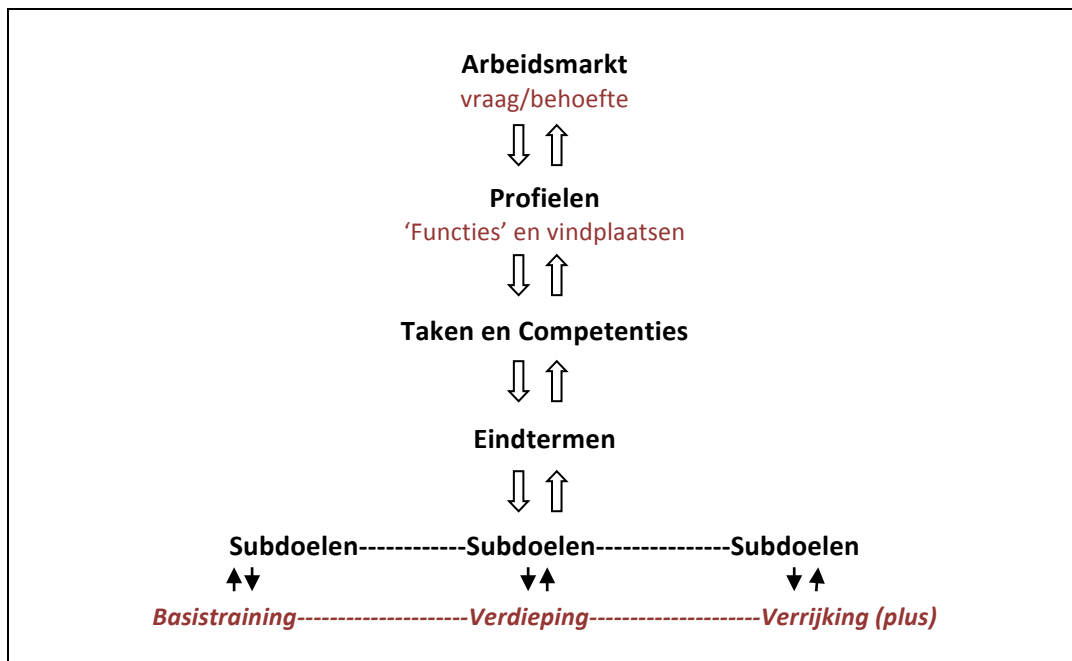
**Arbeidsmarkt**
vraag/behoefte

⇩ ⇧

**Profielen**
'Functies' en vindplaatsen

⇩ ⇧

**Taken en Competenties**

⇩ ⇧

**Eindtermen**

⇩ ⇧

**Subdoelen------------Subdoelen---------------Subdoelen**

↑↓ ↓↑ ↓↑

***Basistraining--------------------Verdieping--------------------Verrijking (plus)***